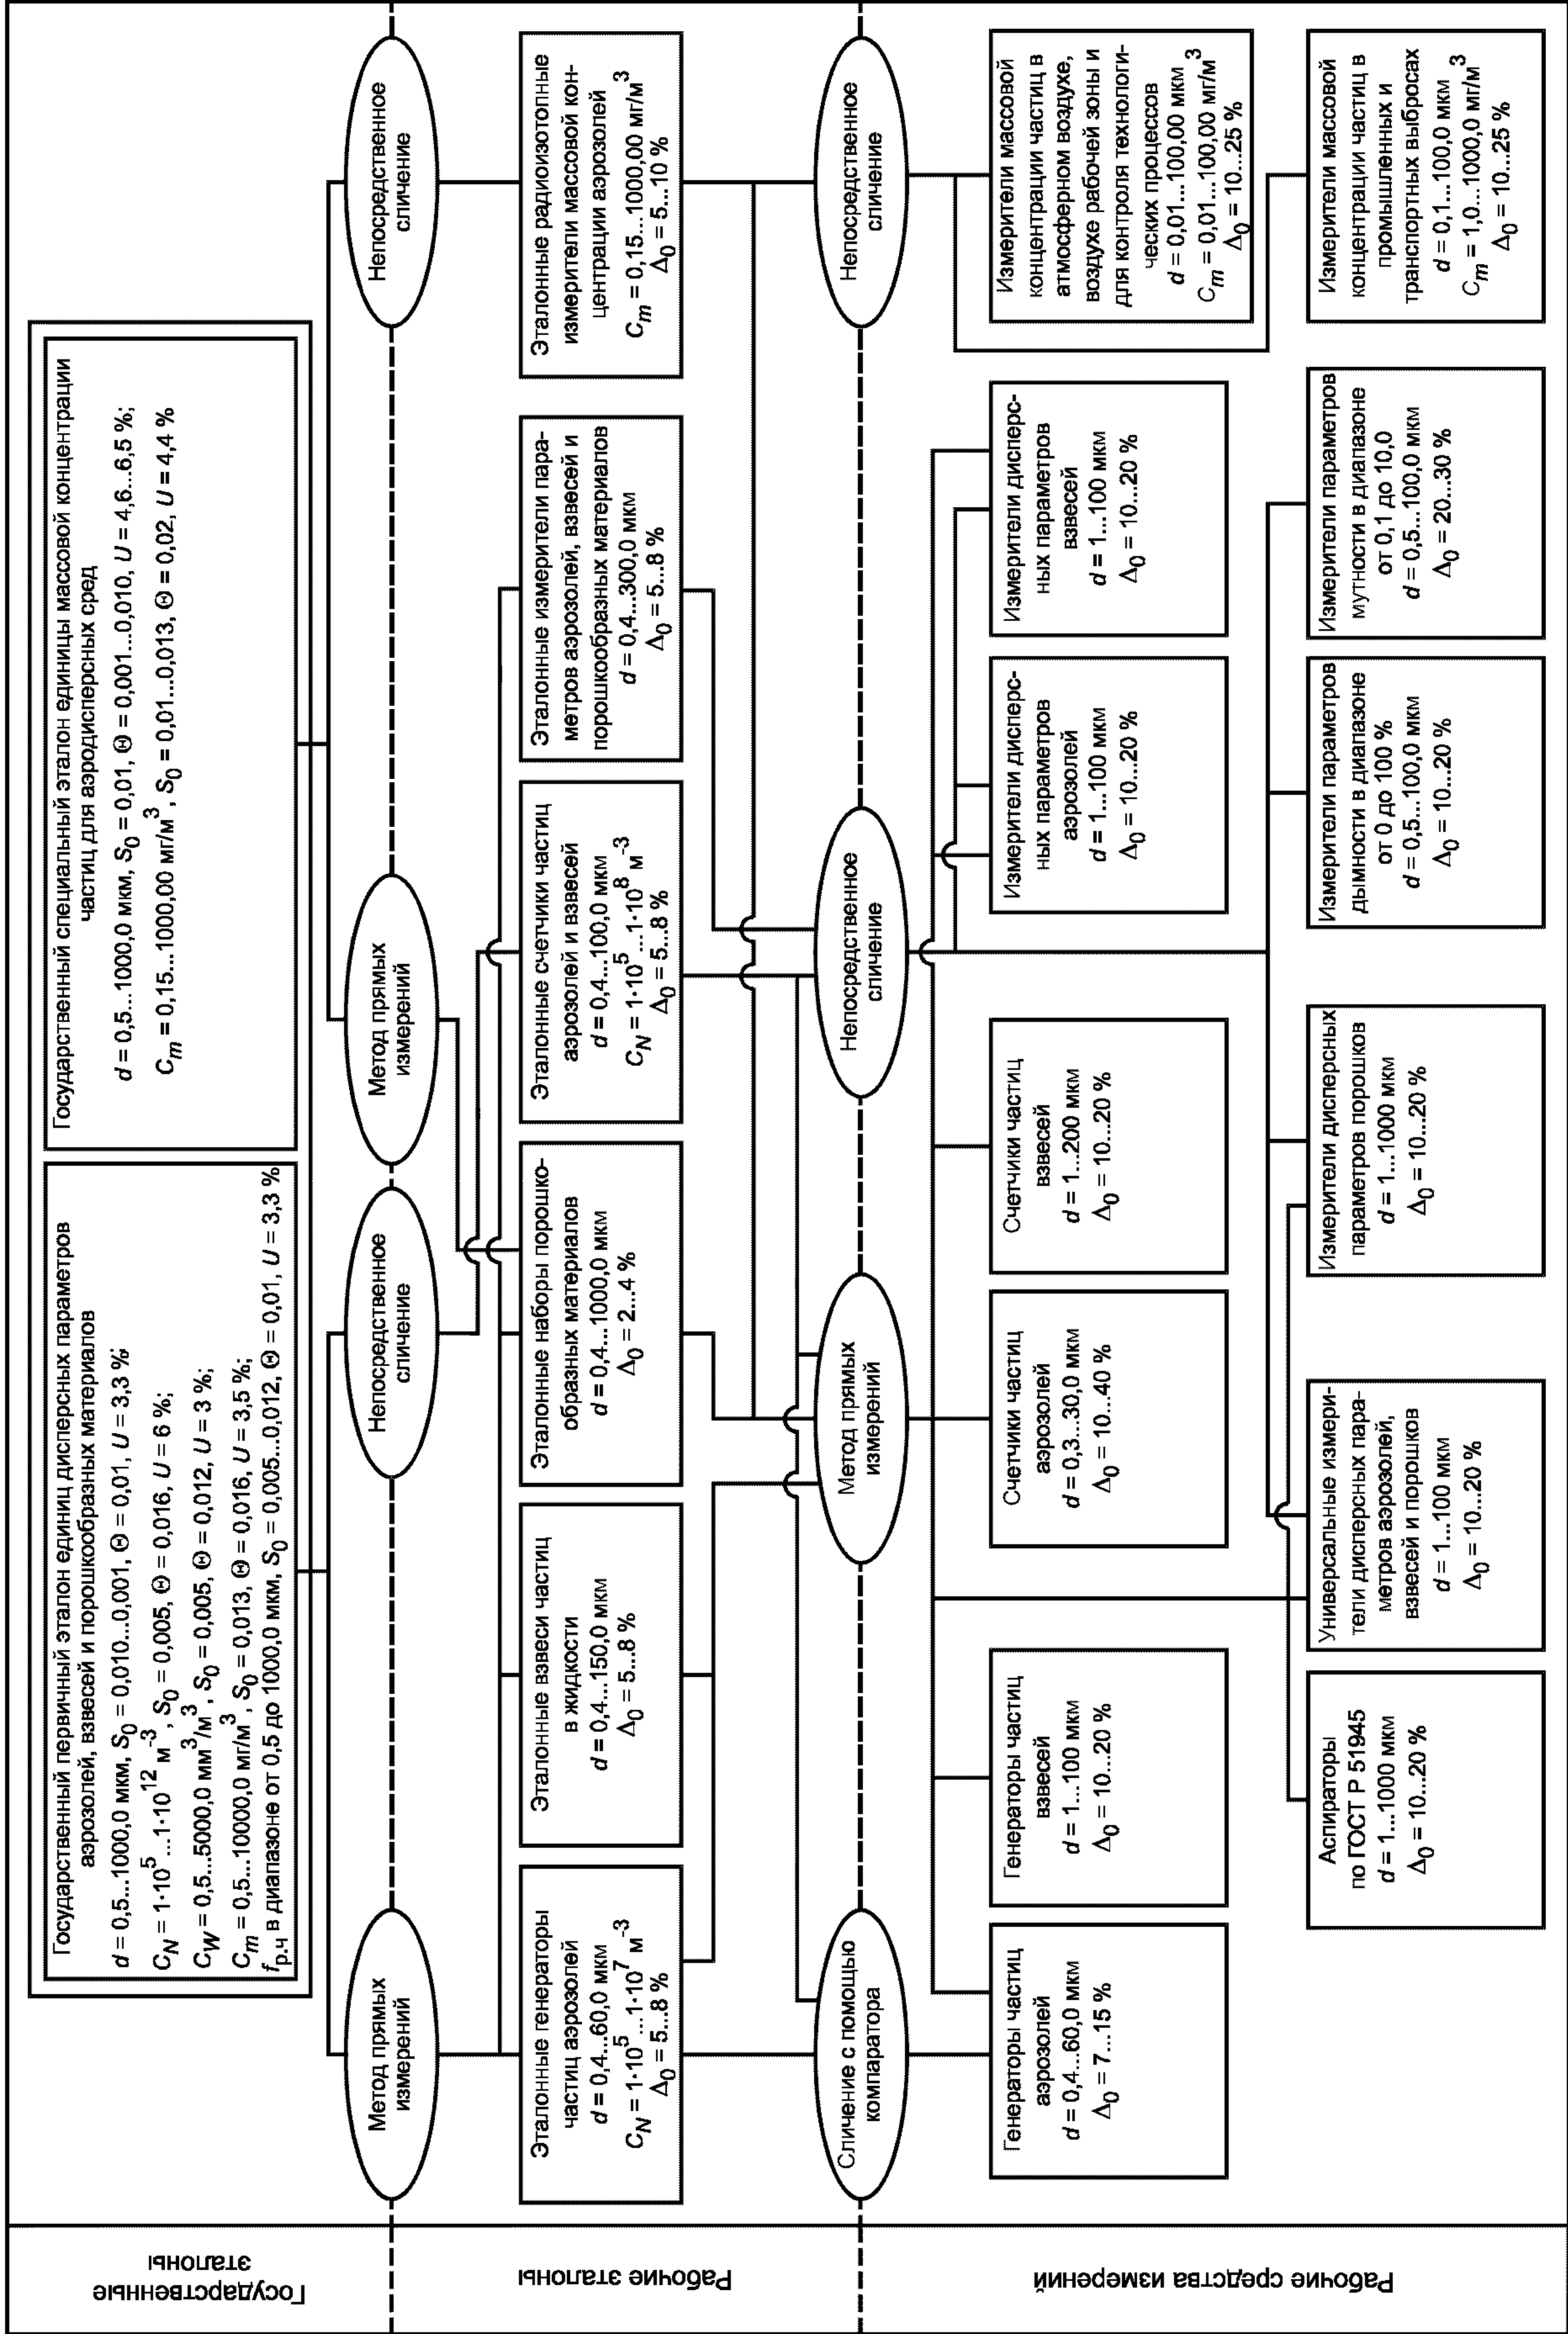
Государственные эталоны

Рабочие эталоны

Рабочие средства измерений

Государственный первичный эталон единиц дисперсных параметров аэрозолей, взвесей и порошкообразных материалов
$d$ = 0,5...1000,0 мкм, $S_0$ = 0,010...0,001, Θ = 0,01, $U$ = 3,3 %;
$C_N = 1 \cdot 10^5 ... 1 \cdot 10^{12}$ м$^{-3}$, $S_0$ = 0,005, Θ = 0,016, $U$ = 6 %;
$C_W$ = 0,5...5000,0 мм$^3$/м$^3$, $S_0$ = 0,005, Θ = 0,012, $U$ = 3 %;
$C_m$ = 0,5...10000,0 мг/м$^3$, $S_0$ = 0,013, Θ = 0,016, $U$ = 3,5 %;
$f_{р.ч}$ в диапазоне от 0,5 до 1000,0 мкм, $S_0$ = 0,005...0,012, Θ = 0,01, $U$ = 3,3 %

Государственный специальный эталон единицы массовой концентрации частиц для аэродисперсных сред
$d$ = 0,5...1000,0 мкм, $S_0$ = 0,01, Θ = 0,001...0,010, $U$ = 4,6...6,5 %;
$C_m$ = 0,15...1000,00 мг/м$^3$, $S_0$ = 0,01...0,013, Θ = 0,02, $U$ = 4,4 %

Метод прямых измерений

Непосредственное сличение

Метод прямых измерений

Непосредственное сличение

Эталонные генераторы частиц аэрозолей
$d$ = 0,4...60,0 мкм
$C_N = 1 \cdot 10^5 ... 1 \cdot 10^7$ м$^{-3}$
$\Delta_0$ = 5...8 %

Эталонные взвеси частиц в жидкости
$d$ = 0,4...150,0 мкм
$\Delta_0$ = 5...8 %

Эталонные наборы порошкообразных материалов
$d$ = 0,4...1000,0 мкм
$\Delta_0$ = 2...4 %

Эталонные счетчики частиц аэрозолей и взвесей
$d$ = 0,4...100,0 мкм
$C_N = 1 \cdot 10^5 ... 1 \cdot 10^8$ м$^{-3}$
$\Delta_0$ = 5...8 %

Эталонные измерители параметров аэрозолей, взвесей и порошкообразных материалов
$d$ = 0,4...300,0 мкм
$\Delta_0$ = 5...8 %

Эталонные радиоизотопные измерители массовой концентрации аэрозолей
$C_m$ = 0,15...1000,00 мг/м$^3$
$\Delta_0$ = 5...10 %

Сличение с помощью компаратора

Метод прямых измерений

Непосредственное сличение

Непосредственное сличение

Генераторы частиц аэрозолей
$d$ = 0,4...60,0 мкм
$\Delta_0$ = 7...15 %

Генераторы частиц взвесей
$d$ = 1...100 мкм
$\Delta_0$ = 10...20 %

Счетчики частиц аэрозолей
$d$ = 0,3...30,0 мкм
$\Delta_0$ = 10...40 %

Счетчики частиц взвесей
$d$ = 1...200 мкм
$\Delta_0$ = 10...20 %

Измерители дисперсных параметров аэрозолей
$d$ = 1...100 мкм
$\Delta_0$ = 10...20 %

Измерители дисперсных параметров взвесей
$d$ = 1...100 мкм
$\Delta_0$ = 10...20 %

Измерители массовой концентрации частиц в атмосферном воздухе, воздухе рабочей зоны и для контроля технологических процессов
$d$ = 0,01...100,00 мкм
$C_m$ = 0,01...100,00 мг/м$^3$
$\Delta_0$ = 10...25 %

Аспираторы по ГОСТ Р 51945
$d$ = 1...1000 мкм
$\Delta_0$ = 10...20 %

Универсальные измерители дисперсных параметров аэрозолей, взвесей и порошков
$d$ = 1...100 мкм
$\Delta_0$ = 10...20 %

Измерители дисперсных параметров порошков
$d$ = 1...1000 мкм
$\Delta_0$ = 10...20 %

Измерители параметров дымности в диапазоне от 0 до 100 %
$d$ = 0,5...100,0 мкм
$\Delta_0$ = 10...20 %

Измерители параметров мутности в диапазоне от 0,1 до 10,0
$d$ = 0,5...100,0 мкм
$\Delta_0$ = 20...30 %

Измерители массовой концентрации частиц в промышленных и транспортных выбросах
$d$ = 0,1...100,0 мкм
$C_m$ = 1,0...1000,0 мг/м$^3$
$\Delta_0$ = 10...25 %